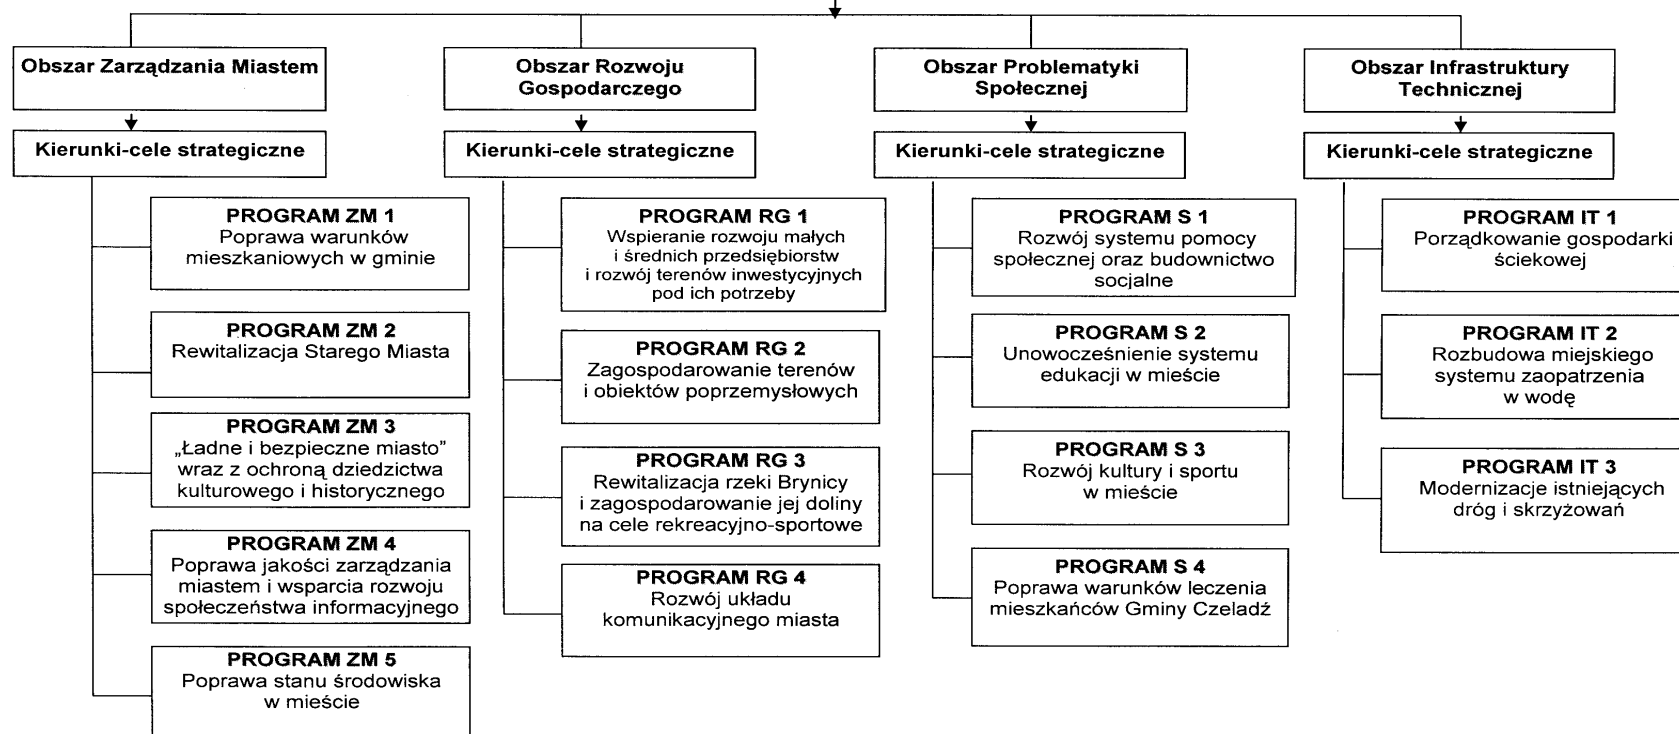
Obszar Zarządzania Miastem

Kierunki-cele strategiczne

PROGRAM ZM 1
Poprawa warunków mieszkaniowych w gminie

PROGRAM ZM 2
Rewitalizacja Starego Miasta

PROGRAM ZM 3
„Ładne i bezpieczne miasto" wraz z ochroną dziedzictwa kulturowego i historycznego

PROGRAM ZM 4
Poprawa jakości zarządzania miastem i wsparcia rozwoju społeczeństwa informacyjnego

PROGRAM ZM 5
Poprawa stanu środowiska w mieście

Obszar Rozwoju Gospodarczego

Kierunki-cele strategiczne

PROGRAM RG 1
Wspieranie rozwoju małych i średnich przedsiębiorstw i rozwój terenów inwestycyjnych pod ich potrzeby

PROGRAM RG 2
Zagospodarowanie terenów i obiektów poprzemysłowych

PROGRAM RG 3
Rewitalizacja rzeki Brynicy i zagospodarowanie jej doliny na cele rekreacyjno-sportowe

PROGRAM RG 4
Rozwój układu komunikacyjnego miasta

Obszar Problematyki Społecznej

Kierunki-cele strategiczne

PROGRAM S 1
Rozwój systemu pomocy społecznej oraz budownictwo socjalne

PROGRAM S 2
Unowocześnienie systemu edukacji w mieście

PROGRAM S 3
Rozwój kultury i sportu w mieście

PROGRAM S 4
Poprawa warunków leczenia mieszkańców Gminy Czeladź

Obszar Infrastruktury Technicznej

Kierunki-cele strategiczne

PROGRAM IT 1
Porządkowanie gospodarki ściekowej

PROGRAM IT 2
Rozbudowa miejskiego systemu zaopatrzenia w wodę

PROGRAM IT 3
Modernizacje istniejących dróg i skrzyżowań